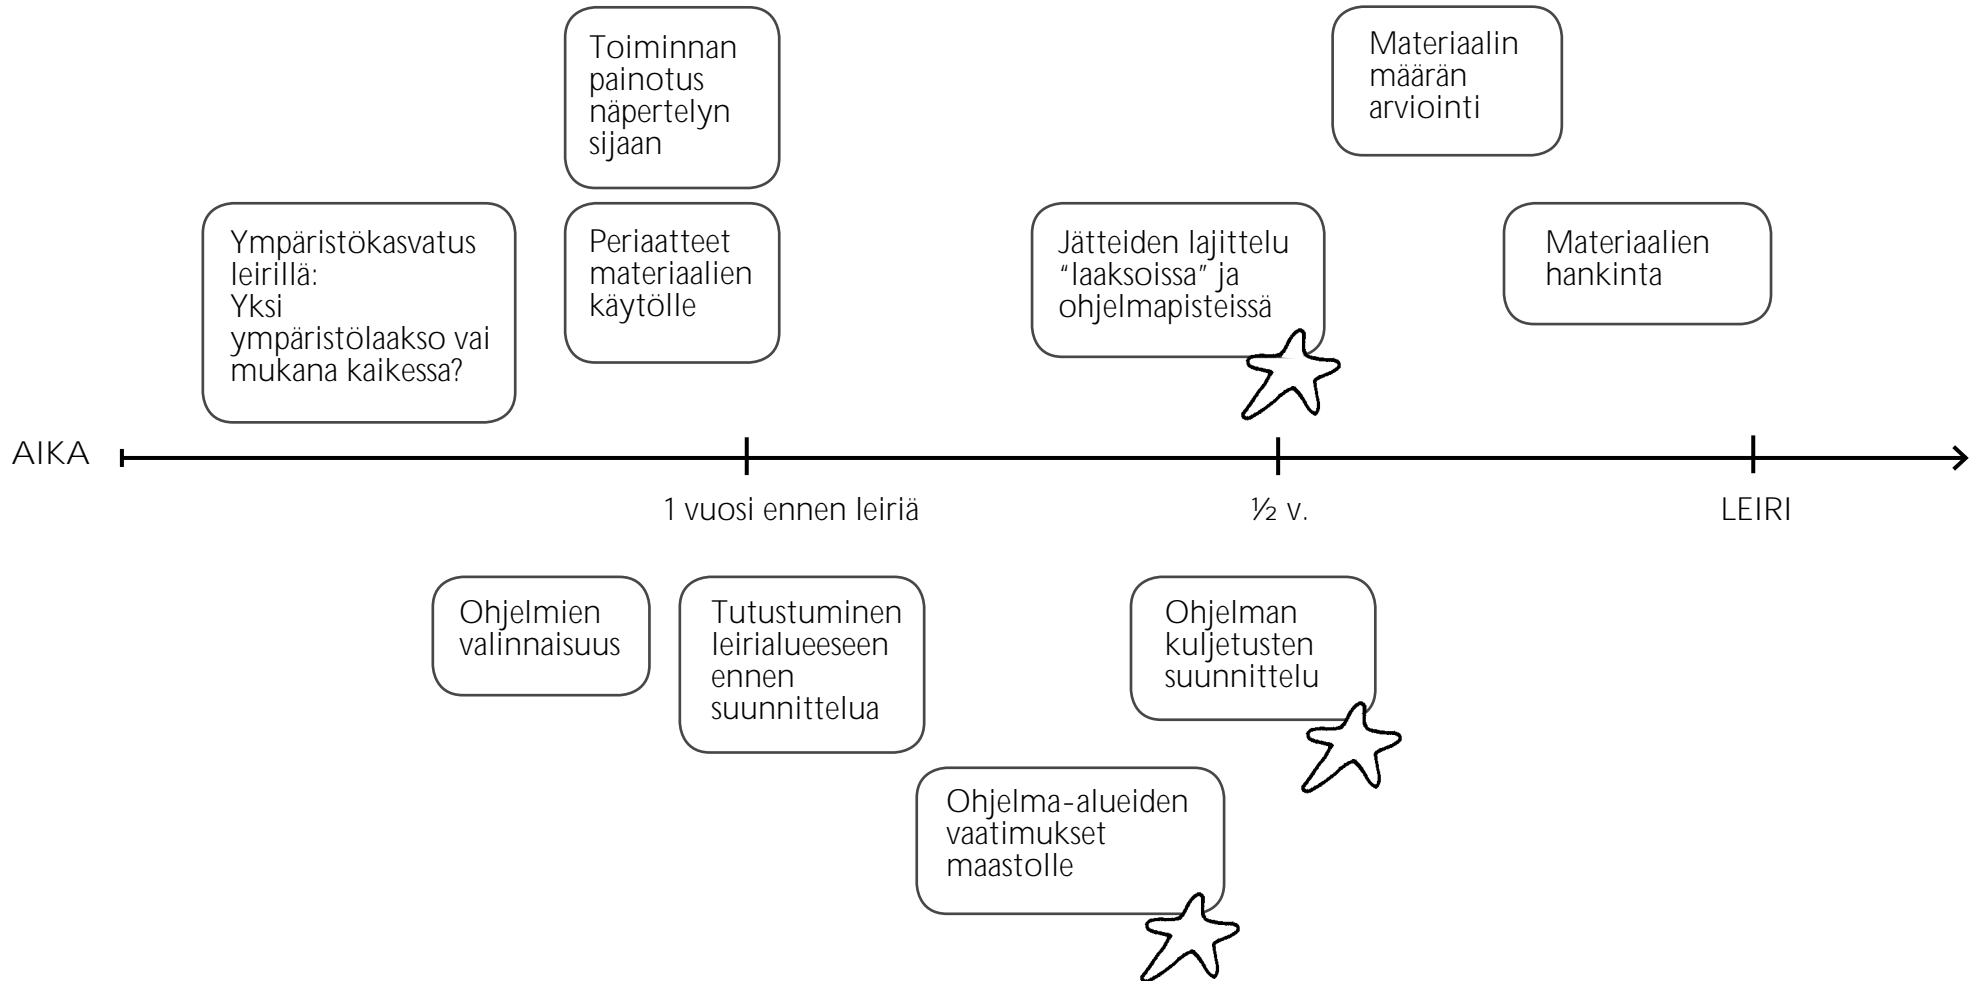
Toiminnan painotus näpertelyn sijaan

Materiaalin määrän arviointi

Ympäristökasvatus leirillä:
Yksi ympäristölaakso vai mukana kaikessa?

Periaatteet materiaalien käytölle

Jätteiden lajittelu "laaksoissa" ja ohjelmapisteissä

Materiaalien hankinta

AIKA

1 vuosi ennen leiriä

½ v.

LEIRI

Ohjelmien valinnaisuus

Tutustuminen leirialueeseen ennen suunnittelua

Ohjelman kuljetusten suunnittelu

Ohjelma-alueiden vaatimukset maastolle